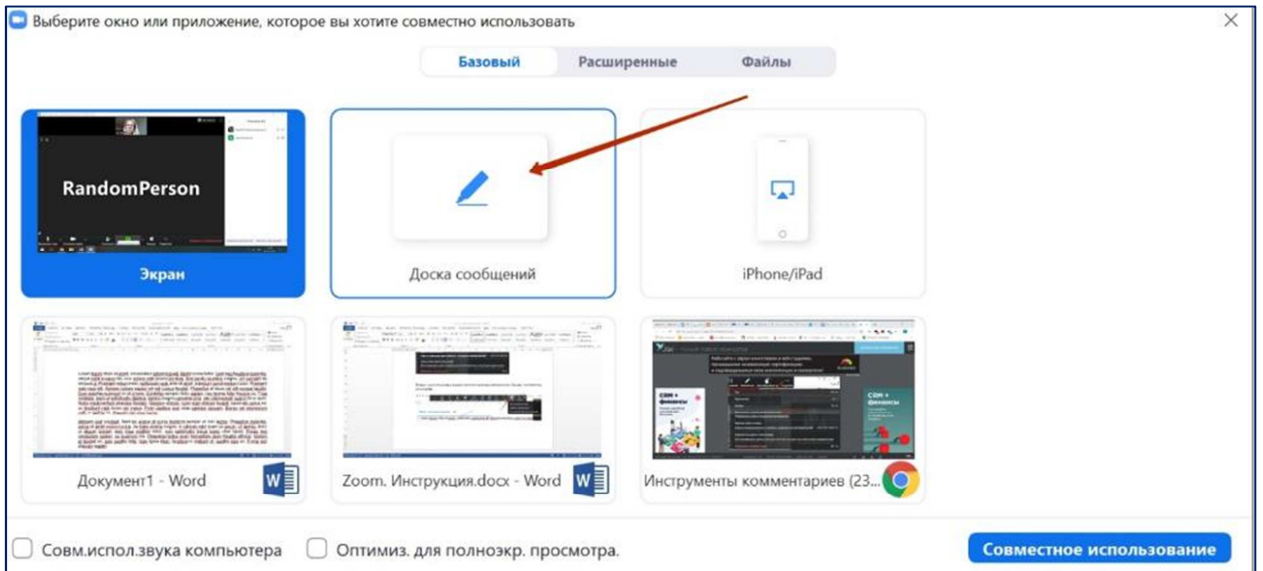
Выберите окно или приложение, которое вы хотите совместно использовать

Базовый
Расширенные
Файлы

RandomPerson

Экран

Доска сообщений

iPhone/iPad

Документ1 - Word

Zoom. Инструкция.docx - Word

Инструменты комментариев (23...

Совм.испол.звука компьютера

Оптимиз. для полноэкр. просмотра.

Совместное использование